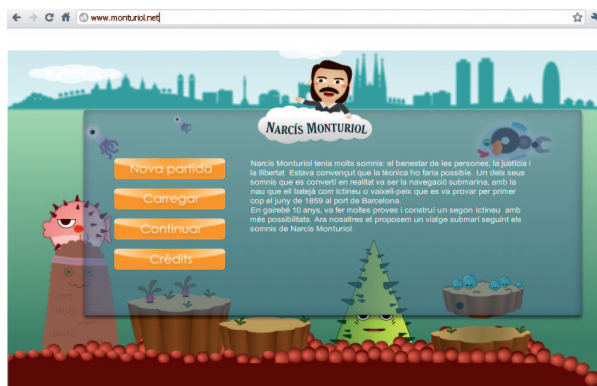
www.monturiol.net

NARCÍS MONTURIOL

Nova partida

Carregar

Continuar

Crèdits

Narcís Monturiol tenia molts somnis: el benestar de les persones, la justícia i la llibertat. Estava convençut que la tècnica ho faria possible. Un dels seus somnis que es convertí en realitat va ser la navegació submarina, amb la nau que ell batejà com Ictíneu o vaixell-peix que es va provar per primer cop el juny de 1859 al port de Barcelona.
En gairebé 10 anys, va fer moltes proves i construí un segon Ictíneu amb més possibilitats. Ara nosaltres et proposem un viatge submarí seguint els somnis de Narcís Monturiol.